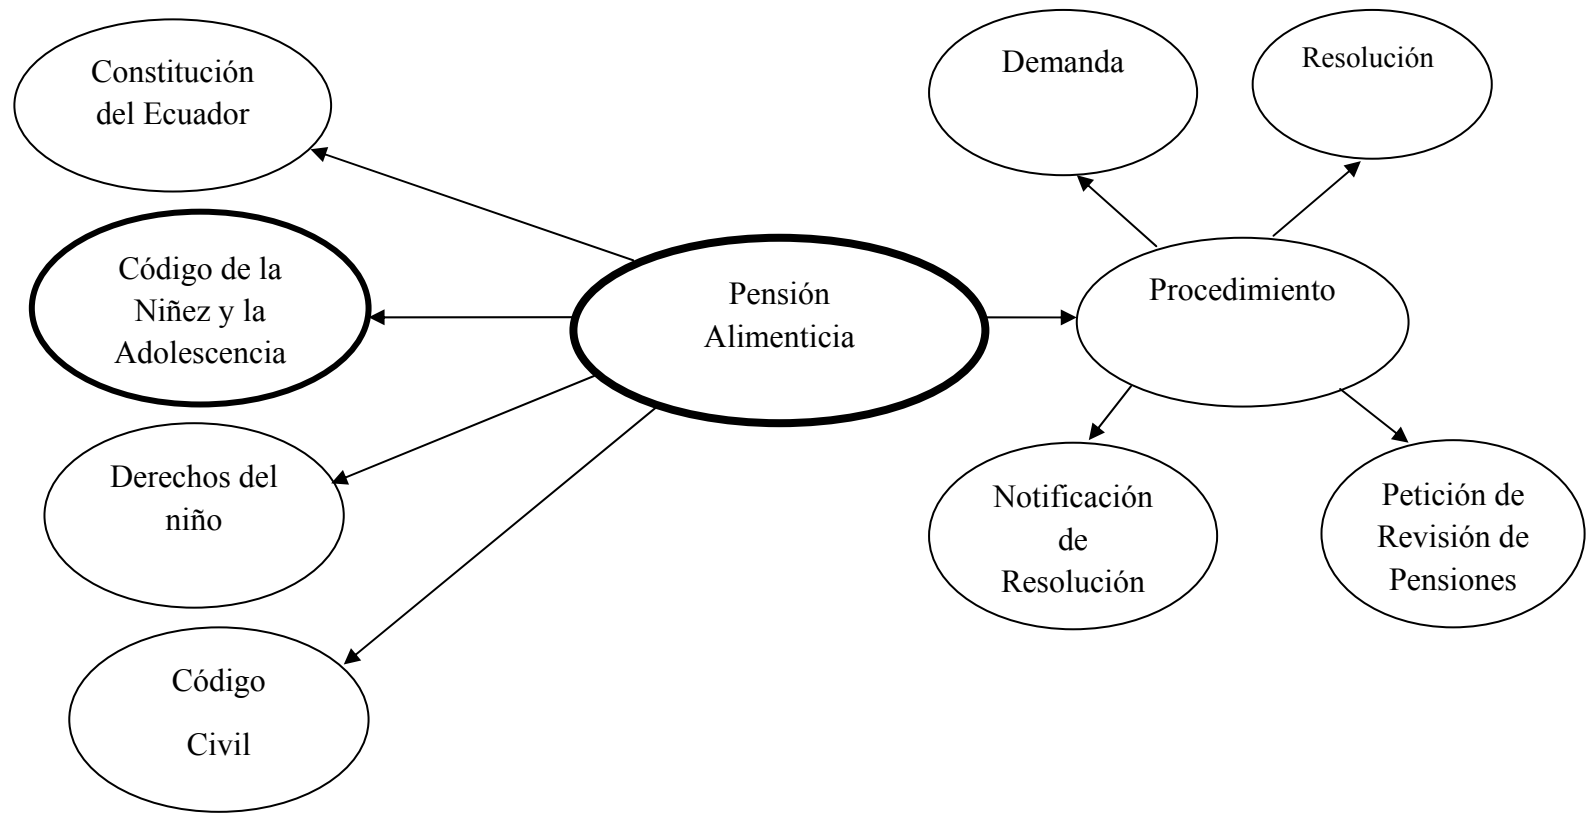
Constitución del Ecuador

Código de la Niñez y la Adolescencia

Derechos del niño

Código Civil

Pensión Alimenticia

Demanda

Resolución

Procedimiento

Notificación de Resolución

Petición de Revisión de Pensiones